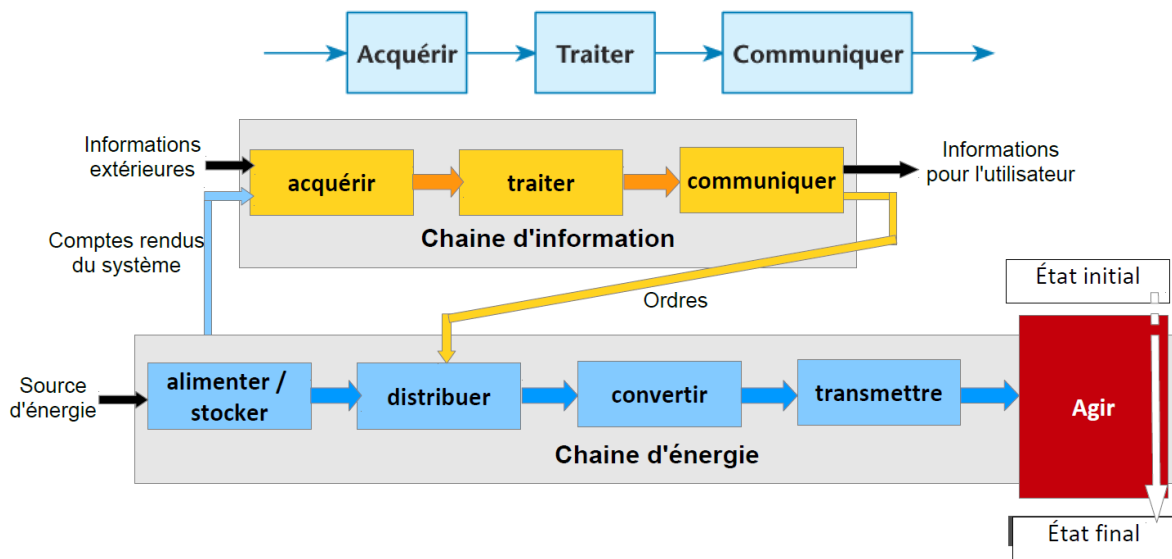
Acquérir

Traiter

Communiquer

Informations extérieures

acquérir

traiter

communiquer

Informations pour l'utilisateur

Chaine d'information

Comptes rendus du système

État initial

Ordres

Source d'énergie

alimenter / stocker

distribuer

convertir

transmettre

Agir

Chaine d'énergie

État final